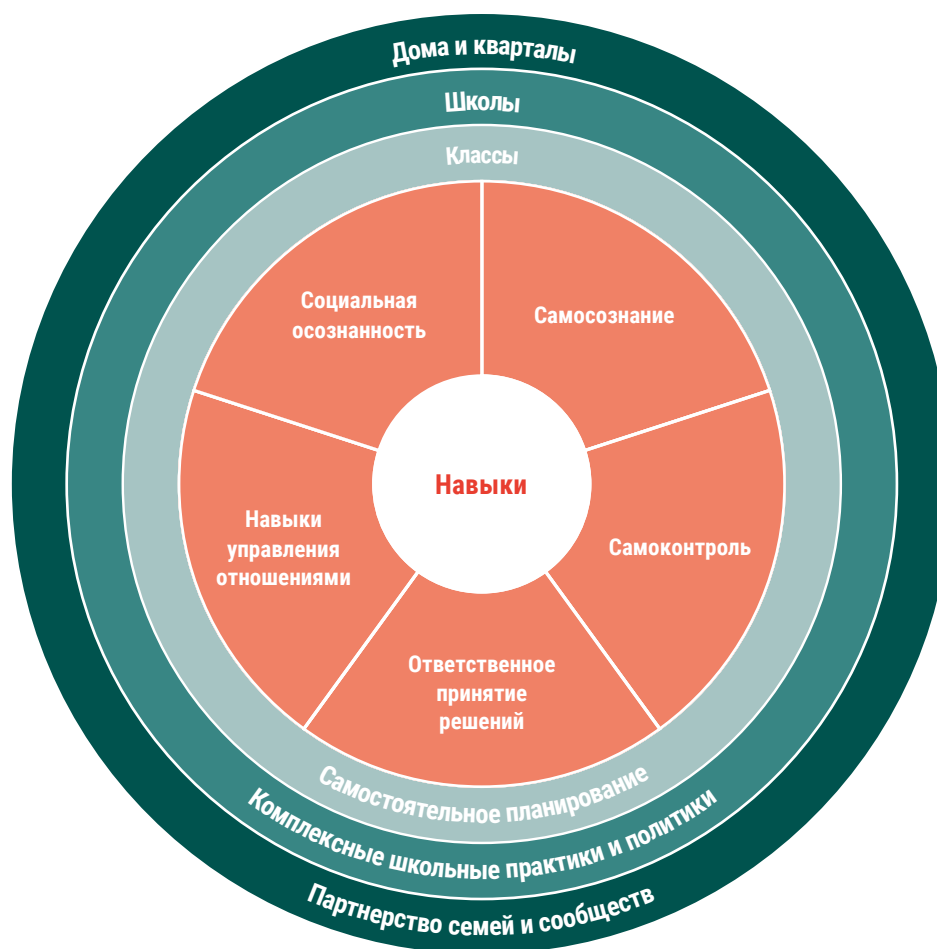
Дома и кварталы

Школы

Классы

Социальная осознанность

Самосознание

Навыки

Навыки управления отношениями

Самоконтроль

Ответственное принятие решений

Самостоятельное планирование

Комплексные школьные практики и политики

Партнерство семей и сообществ